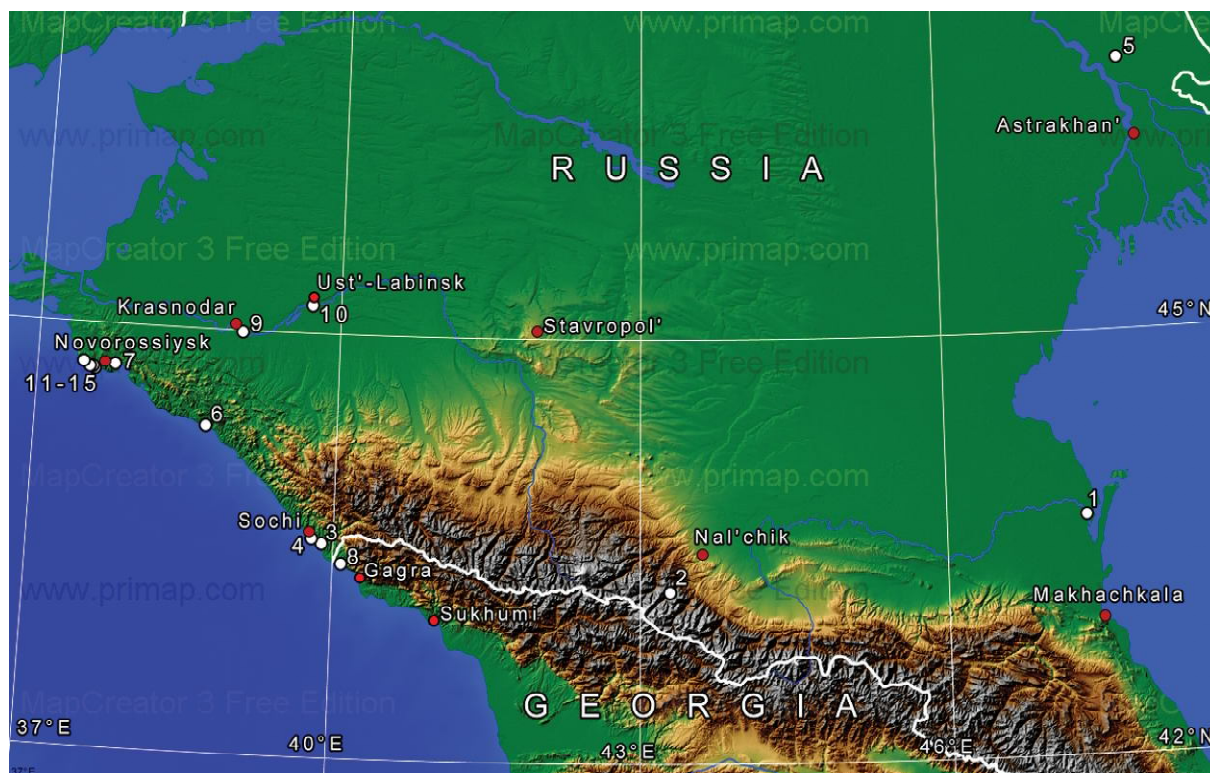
MapCreator 3 Free Edition
www.primap.com
MapCre
5
Astrakhan'
MapCreator 3 Free Edition
RUSSIA
www.primap.com
MapCreator 3 Free Edition
www.primap.com
Ust'-Labinsk
Krasnodar
9
10
45°N
Stavropol'
Novorossiysk
7
11-15
MapCreator 3 Free Edition
6
MapCreator 3 Free Edition
www.primap.com
1
Sochi
3
4
8
Nal'chik
Gagra
2
www.primap.com
Makhachkala
Sukhumi
MapCreator 3 Free Edition
GEORGIA
37°E
40°E
43°E
46°E
42°N